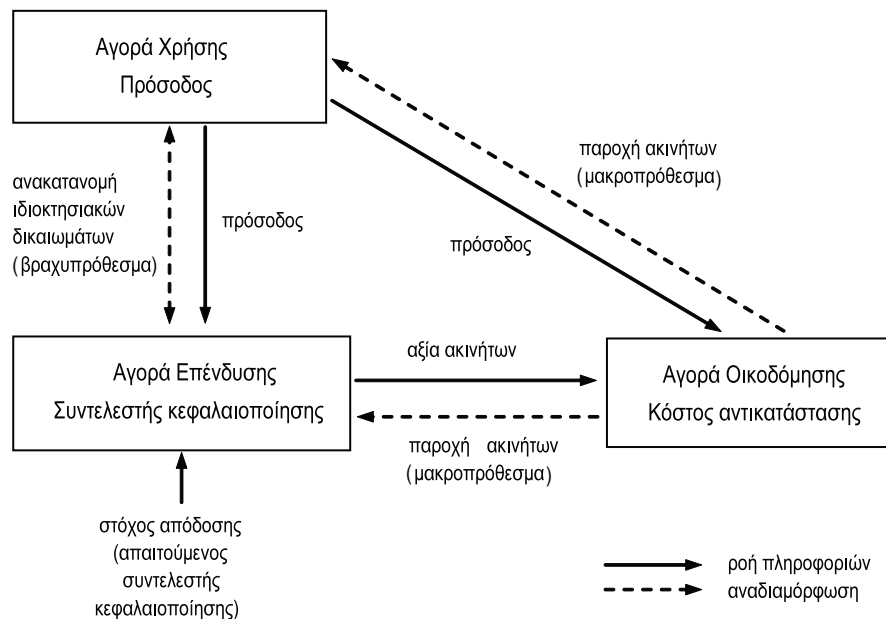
Αγορά Χρήσης
Πρόσοδος

παροχή ακινήτων
(μακροπρόθεσμα)

ανακατανομή
ιδιοκτησιακών
δικαιωμάτων
(βραχυπρόθεσμα)

πρόσοδος

πρόσοδος

Αγορά Επένδυσης
Συντελεστής κεφαλαιοποίησης

αξία ακινήτων

Αγορά Οικοδόμησης
Κόστος αντικατάστασης

παροχή ακινήτων
(μακροπρόθεσμα)

στόχος απόδοσης
(απαιτούμενος
συντελεστής
κεφαλαιοποίησης)

ροή πληροφοριών
αναδιαμόρφωση